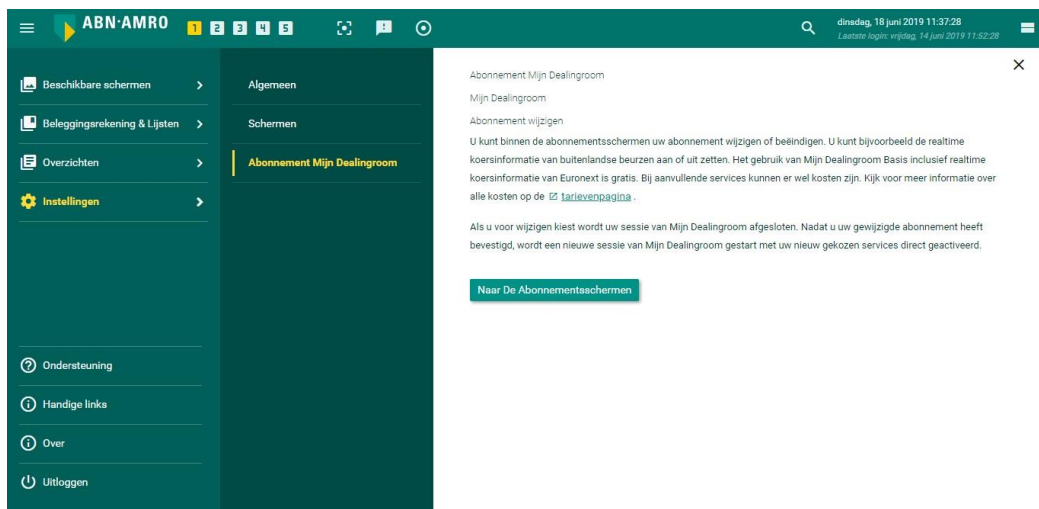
ABN·AMRO 1 2 3 4 5

dinsdag, 18 juni 2019 11:37:28
Laatste login: vrijdag, 14 juni 2019 11:52:28

Beschikbare schermen
Beleggingsrekening & Lijsten
Overzichten
Instellingen

Ondersteuning
Handige links
Over
Uitloggen

Algemeen
Schermen
Abonnement Mijn Dealingroom

Abonnement Mijn Dealingroom
Mijn Dealingroom
Abonnement wijzigen

U kunt binnen de abonnementsschermen uw abonnement wijzigen of beëindigen. U kunt bijvoorbeeld de realtime koersinformatie van buitenlandse beurzen aan of uit zetten. Het gebruik van Mijn Dealingroom Basis inclusief realtime koersinformatie van Euronext is gratis. Bij aanvullende services kunnen er wel kosten zijn. Kijk voor meer informatie over alle kosten op de tarievenpagina .

Als u voor wijzigen kiest wordt uw sessie van Mijn Dealingroom afgesloten. Nadat u uw gewijzigde abonnement heeft bevestigd, wordt een nieuwe sessie van Mijn Dealingroom gestart met uw nieuw gekozen services direct geactiveerd.

Naar De Abonnementsschermen